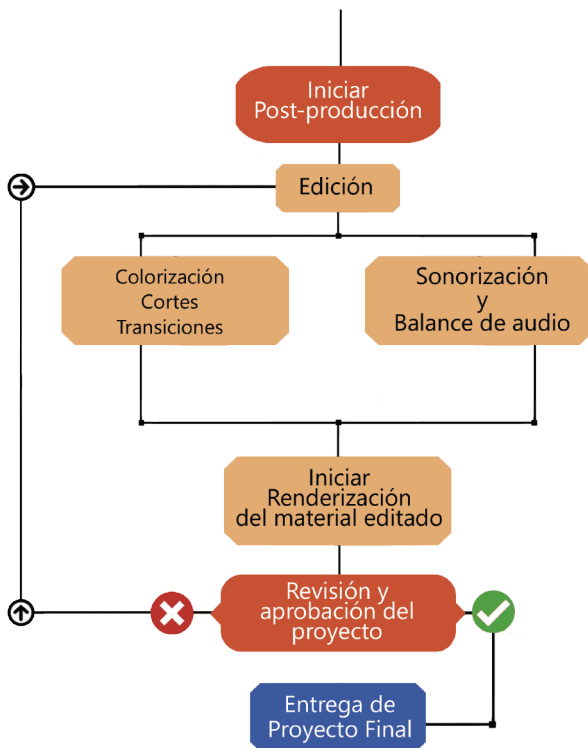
Iniciar Post-producción

Edición

Colorización
Cortes
Transiciones

Sonorización
y
Balance de audio

Iniciar Renderización del material editado

Revisión y aprobación del proyecto

Entrega de Proyecto Final